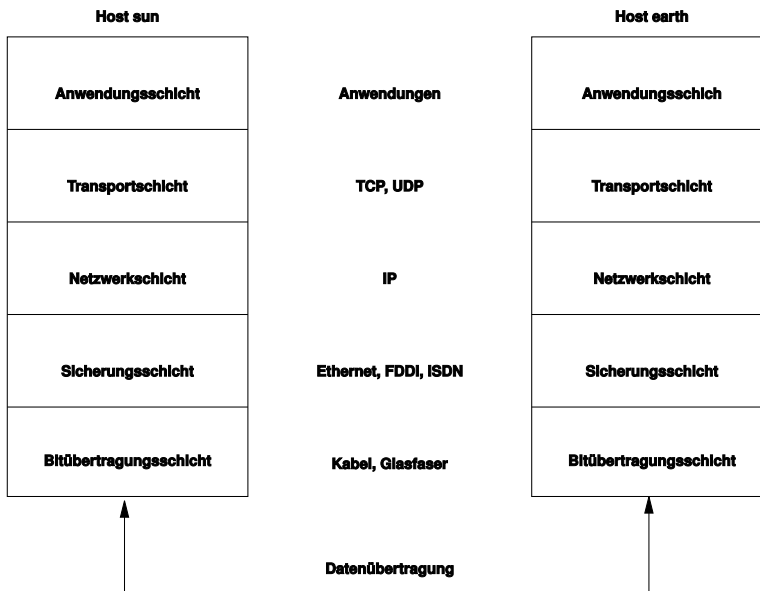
Host sun

Anwendungsschicht

Transportschicht

Netzwerkschicht

Sicherungsschicht

Bitübertragungsschicht

Anwendungen

TCP, UDP

IP

Ethernet, FDDI, ISDN

Kabel, Glasfaser

Host earth

Anwendungsschich

Transportschicht

Netzwerkschicht

Sicherungsschicht

Bitübertragungsschicht

Datenübertragung